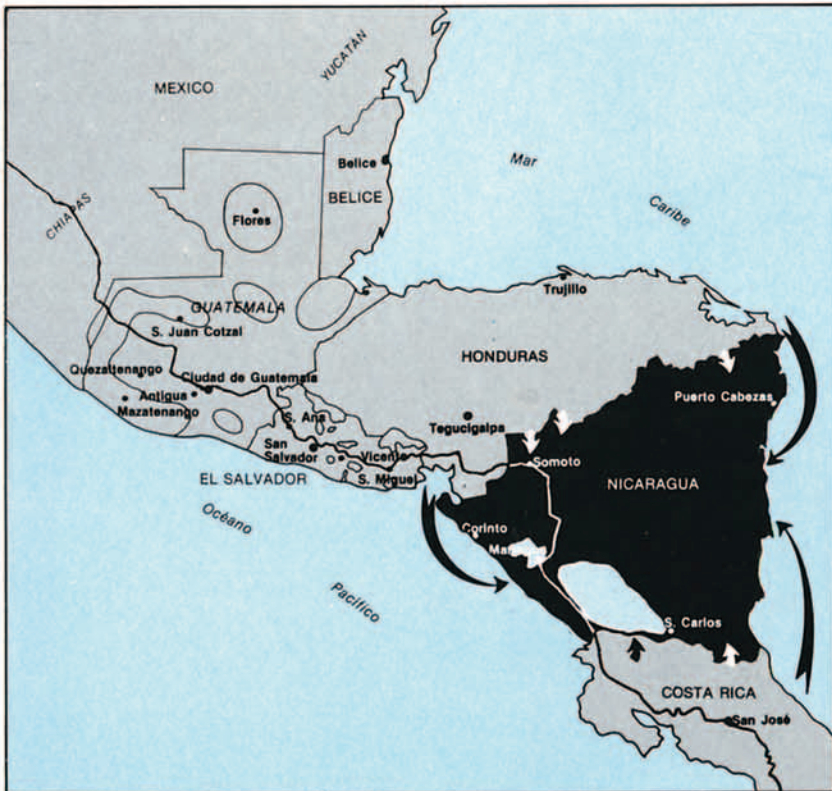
MEXICO

YUCATAN

Belice

BELICE

Mar

Caribe

CHIAPAS

Flores

GUATEMALA

S. Juan Cotzal

Trujillo

HONDURAS

Quezaltenango

Ciudad de Guatemala

Antigua

Mazatenango

Puerto Cabezas

S. Ana

Tegucigalpa

San Salvador

Vicente

Somoto

EL SALVADOR

S. Miguel

NICARAGUA

Océano

Corinto

Managua

Pacifico

S. Carlos

COSTA RICA

San José